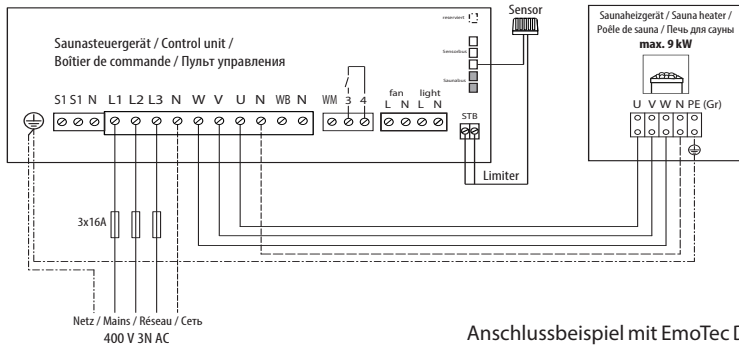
reserviert

Sensor

Saunaheizgerät / Sauna heater / Poêle de sauna / Печь для сауны
max. 9 kW

Saunasteuergerät / Control unit / Boîtier de commande / Пульт управления

Sensorbus

Saunabus

S1 S1 N L1 L2 L3 N W V U N WB N

WM 3 4

fan L N light L N

STB

U V W N PE (Gr)

Limiter

3x16A

Netz / Mains / Réseau / Сеть
400 V 3N AC

Anschlussbeispiel mit EmoTec D